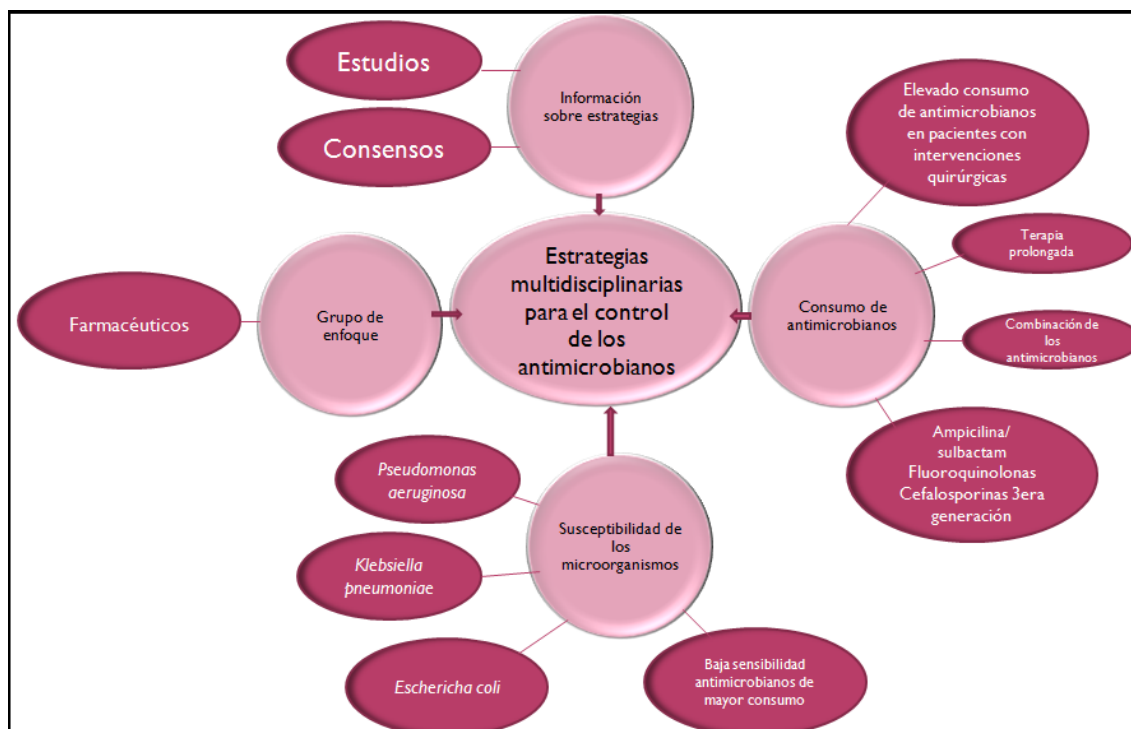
Estudios

Consensos

Información sobre estrategias

Elevado consumo de antimicrobianos en pacientes con intervenciones quirúrgicas

Terapia prolongada

Farmacéuticos

Grupo de enfoque

Estrategias multidisciplinarias para el control de los antimicrobianos

Consumo de antimicrobianos

Combinación de los antimicrobianos

Ampicilina/ sulbactam Fluoroquinolonas Cefalosporinas 3era generación

Pseudomonas aeruginosa

Susceptibilidad de los microorganismos

Klebsiella pneumoniae

Escherícha coli

Baja sensibilidad antimicrobianos de mayor consumo